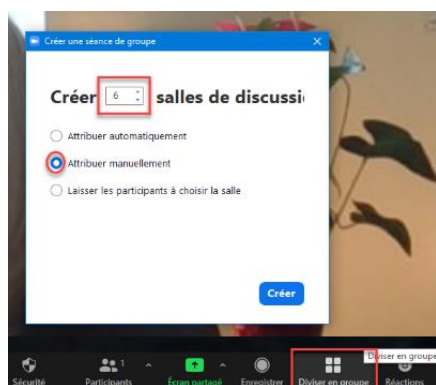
Créer une séance de groupe

Créer 6 salles de discussi

Attribuer automatiquement

Attribuer manuellement

Laisser les participants à choisir la salle

Créer

Diviser en groupe

Sécurité Participants 1 Écran partagé Enregistrer Diviser en groupe Réactions